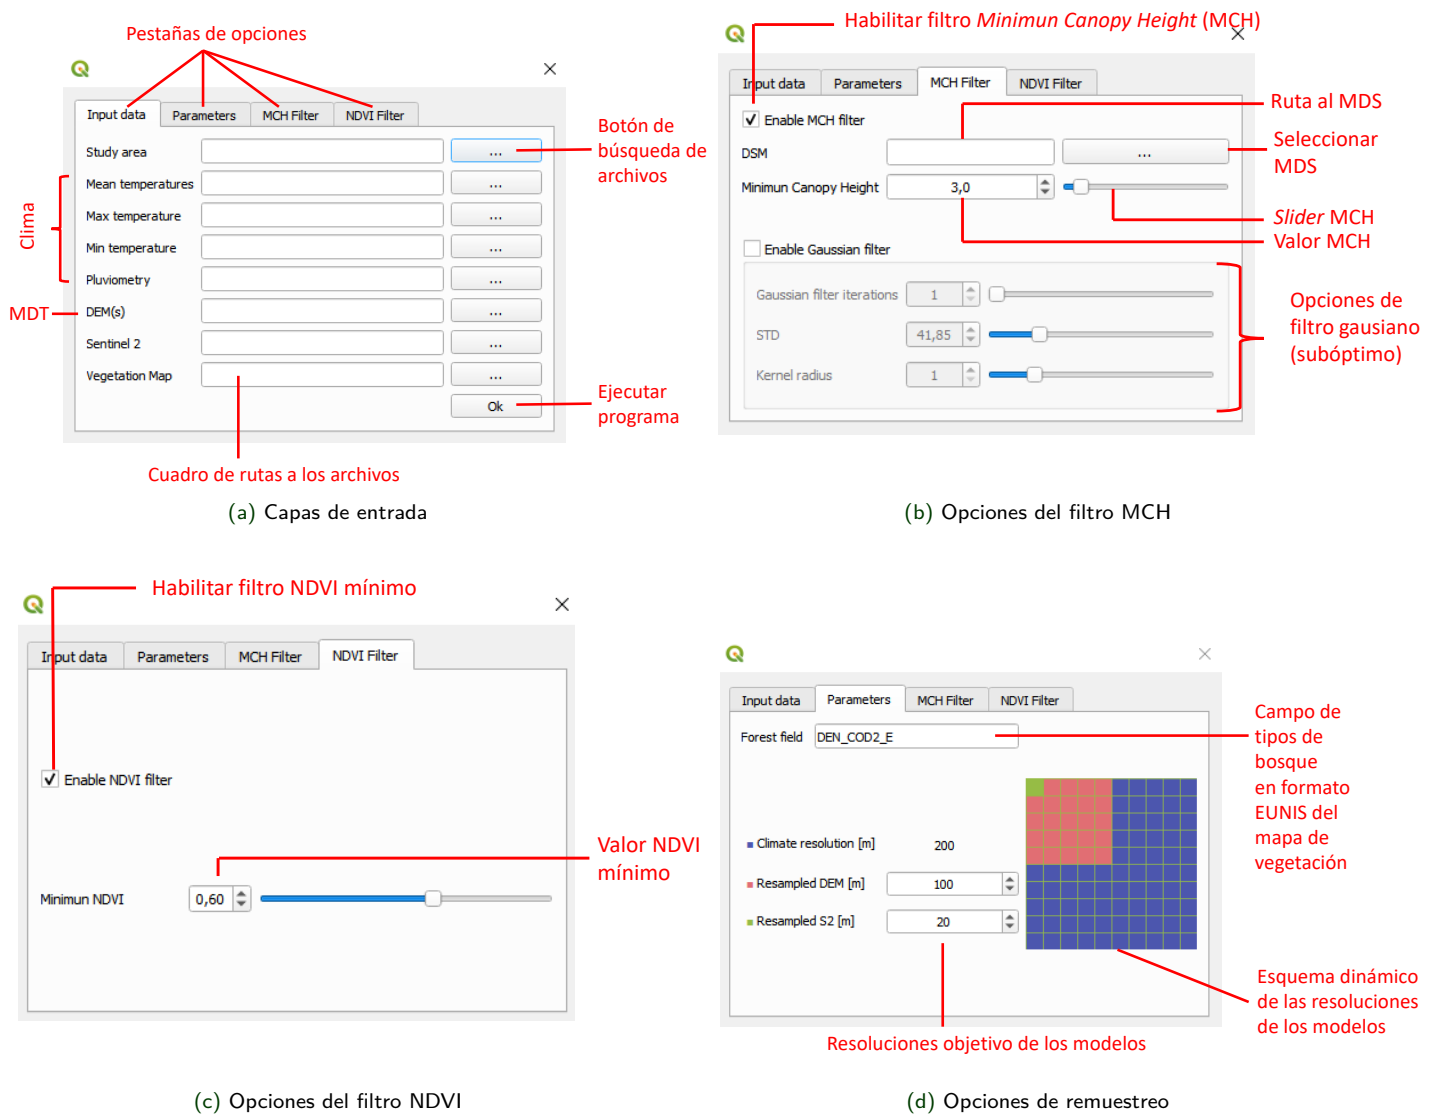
Pestañas de opciones

Input data | Parameters | MCH Filter | NDVI Filter

Study area ...
Clima
Mean temperatures ...
Max temperature ...
Min temperature ...
Pluviometry ...
MDT
DEM(s) ...
Sentinel 2 ...
Vegetation Map ...
Ok

Botón de búsqueda de archivos

Ejecutar programa

Cuadro de rutas a los archivos

(a) Capas de entrada

Habilitar filtro *Minimun Canopy Height* (MCH)

Input data | Parameters | MCH Filter | NDVI Filter

Enable MCH filter

Ruta al MDS

DSM ...

Seleccionar MDS

Minimun Canopy Height 3,0

*Slider* MCH
Valor MCH

Enable Gaussian filter

Gaussian filter iterations 1
STD 41,85
Kernel radius 1

Opciones de filtro gausiano (subóptimo)

(b) Opciones del filtro MCH

Habilitar filtro NDVI mínimo

Input data | Parameters | MCH Filter | NDVI Filter

Enable NDVI filter

Valor NDVI mínimo

Minimun NDVI 0,60

(c) Opciones del filtro NDVI

Input data | Parameters | MCH Filter | NDVI Filter

Forest field DEN_COD2_E

Campo de tipos de bosque en formato EUNIS del mapa de vegetación

Climate resolution [m] 200
Resampled DEM [m] 100
Resampled S2 [m] 20

Esquema dinámico de las resoluciones de los modelos

Resoluciones objetivo de los modelos

(d) Opciones de remuestreo